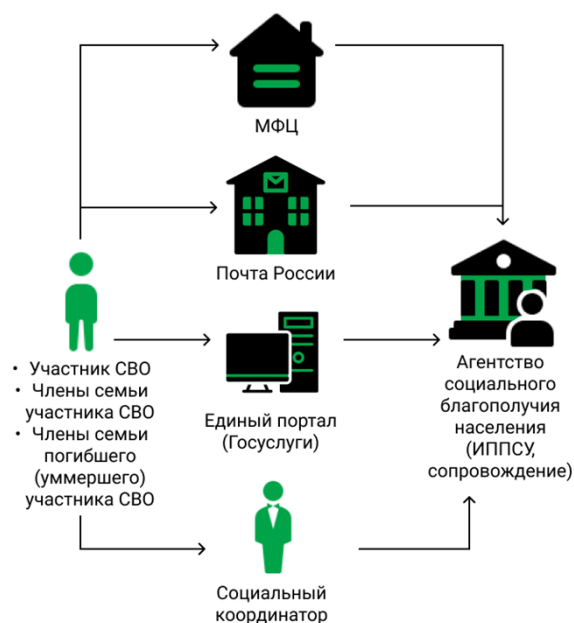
МФЦ

Почта России

• Участник СВО
• Члены семьи участника СВО
• Члены семьи погибшего (уммершего) участника СВО

Единый портал (Госуслуги)

Агентство социального благополучия населения (ИППСУ, сопровождение)

Социальный координатор